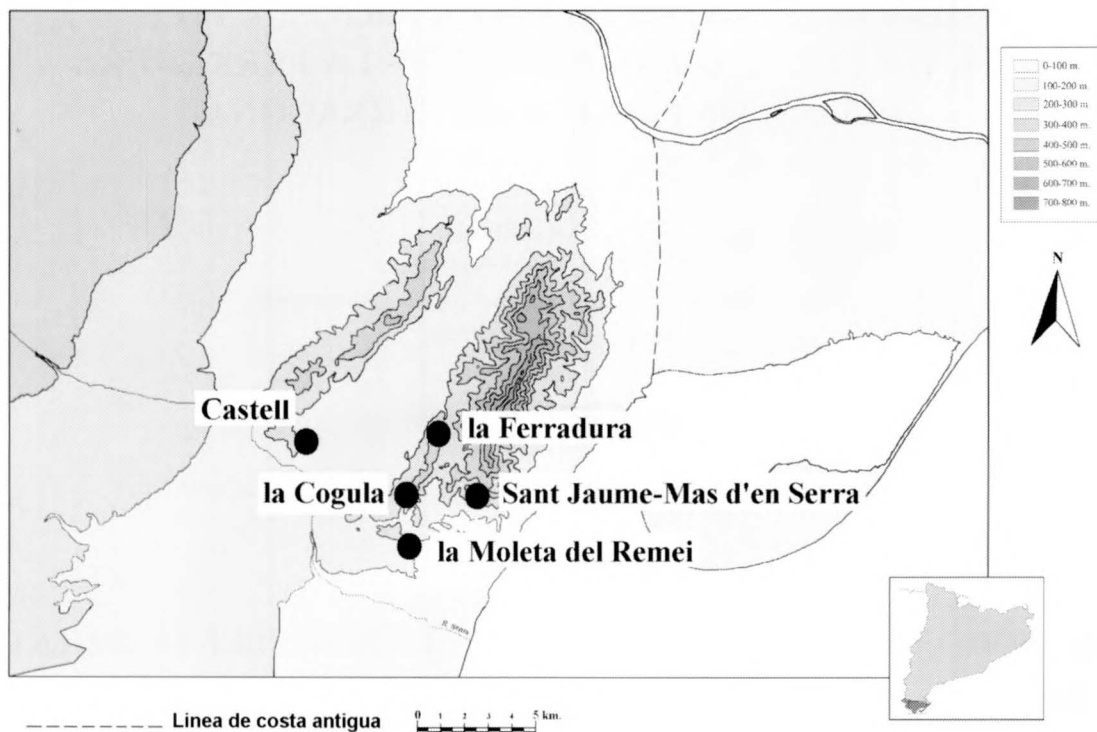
0-100 m.
100-200 m.
200-300 m.
300-400 m.
400-500 m.
500-600 m.
600-700 m.
700-800 m.

N

Castell
la Ferradura
la Cogula
Sant Jaume-Mas d'en Serra
la Moleta del Remei

R. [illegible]

Linea de costa antigua

0 1 2 3 4 5 km.